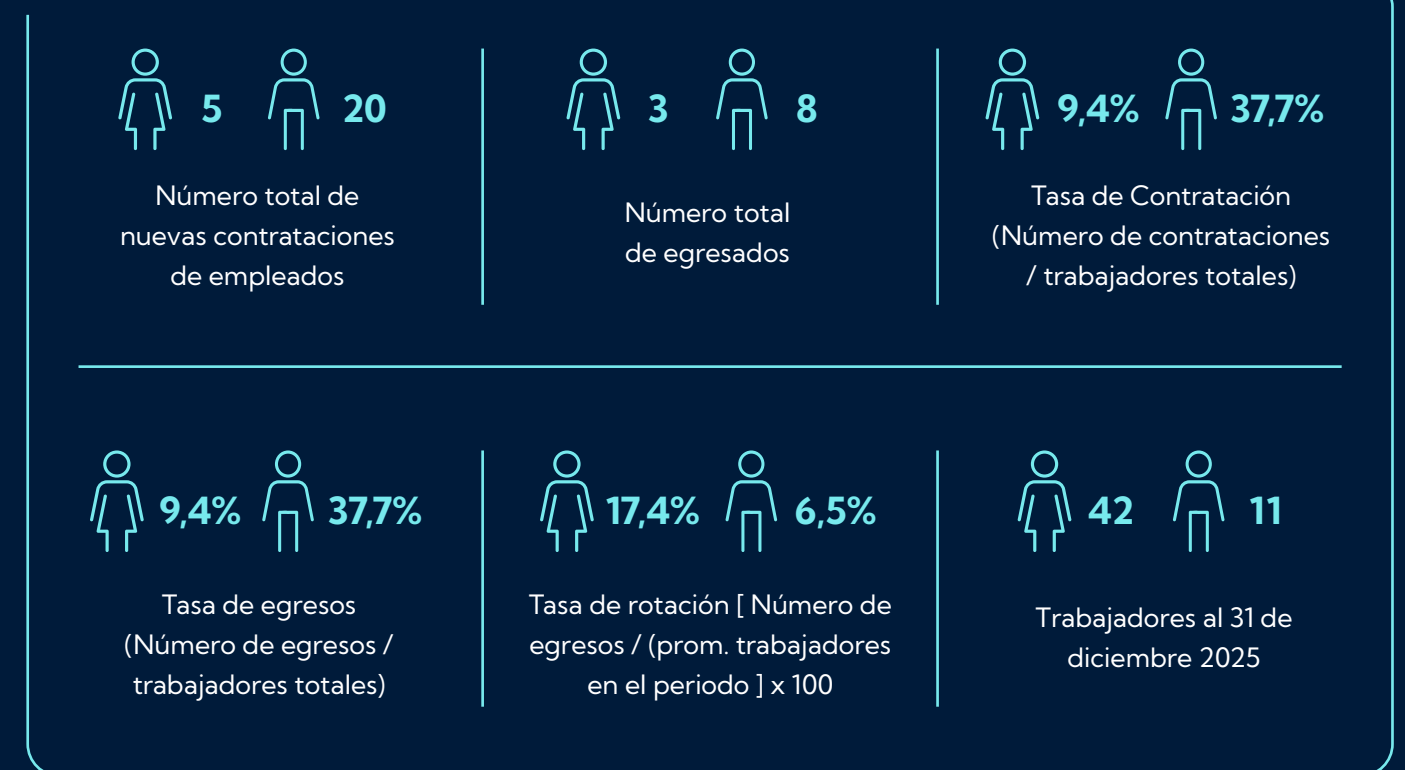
5 20

Número total de nuevas contrataciones de empleados

3 8

Número total de egresados

9,4% 37,7%

Tasa de Contratación (Número de contrataciones / trabajadores totales)

9,4% 37,7%

Tasa de egresos (Número de egresos / trabajadores totales)

17,4% 6,5%

Tasa de rotación [ Número de egresos / (prom. trabajadores en el periodo ] x 100

42 11

Trabajadores al 31 de diciembre 2025